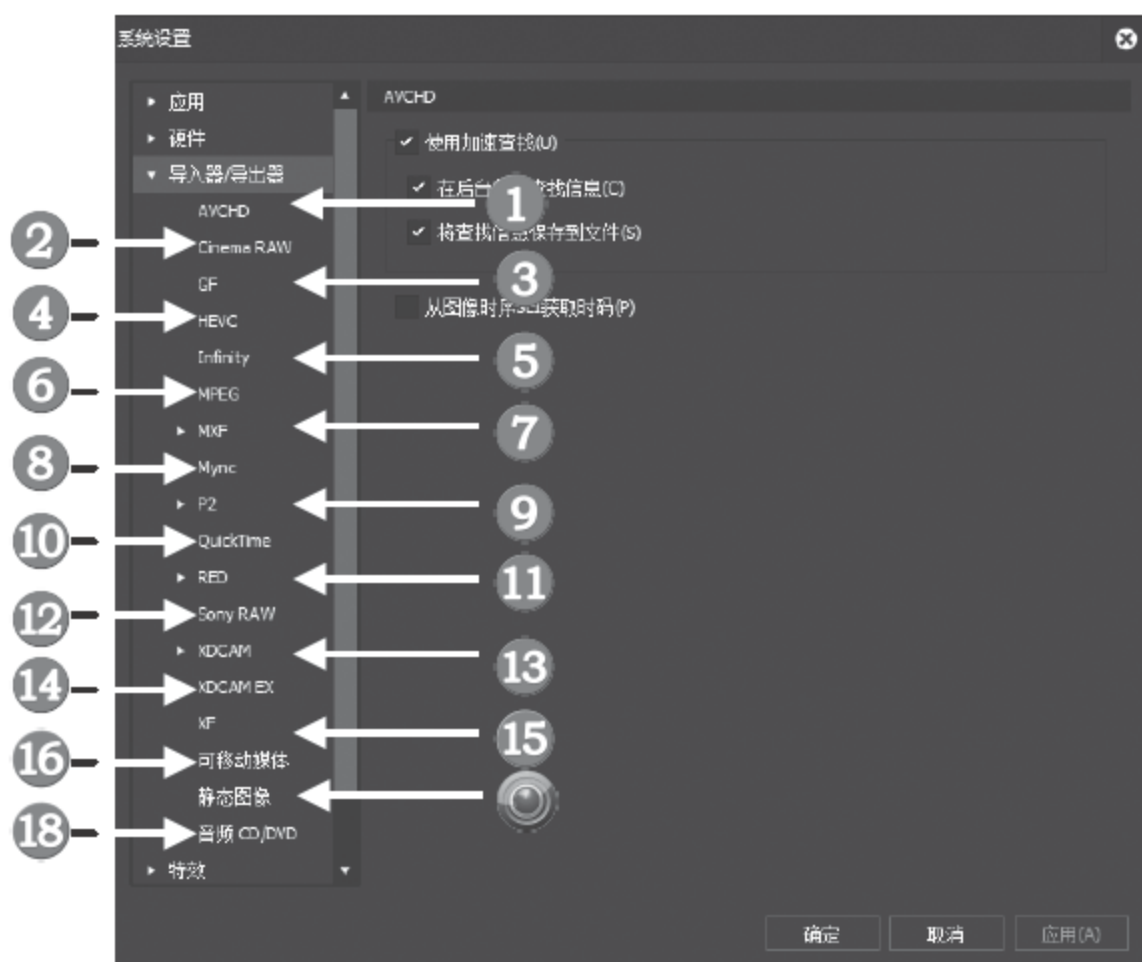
系统设置

▸ 应用
▸ 硬件
▾ 导入器/导出器
AVCHD
Cinema RAW
GF
HEVC
Infinity
MPEG
▸ MXF
Mync
▸ P2
QuickTime
▸ RED
Sony RAW
▸ XDCAM
XDCAM EX
XF
可移动媒体
静态图象
音频 CD/DVD
▸ 特效

AVCHD

使用加速查找(U)
在后台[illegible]查找信息(C)
将查找信息保存到文件(S)
从图像时序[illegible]获取时码(P)

1
2
3
4
5
6
7
8
9
10
11
12
13
14
15
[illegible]
16
18

确定
取消
应用(A)